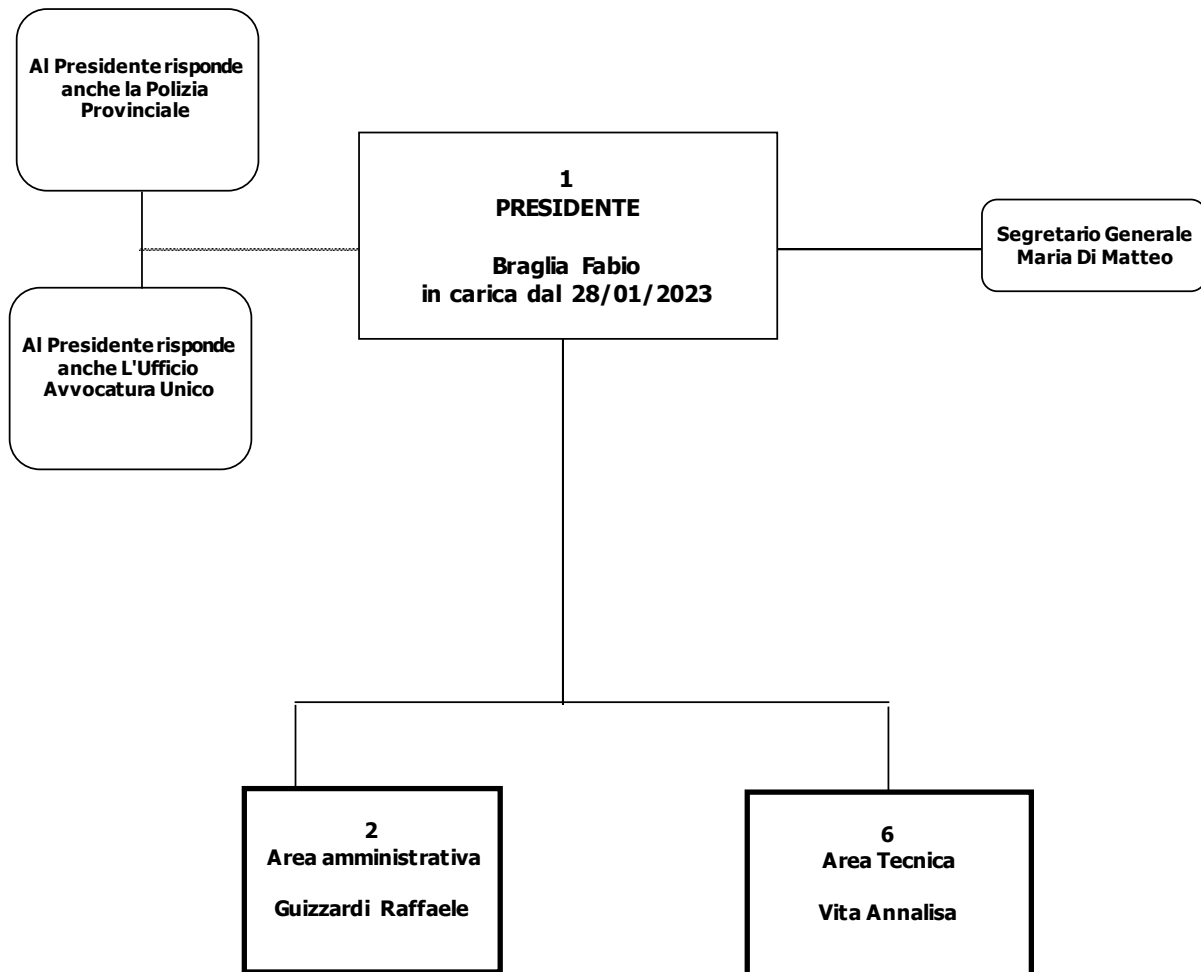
Al Presidente risponde anche la Polizia Provinciale

1
PRESIDENTE

Braglia Fabio
in carica dal 28/01/2023

Segretario Generale
Maria Di Matteo

Al Presidente risponde anche L'Ufficio Avvocatura Unico

2
Area amministrativa

Guizzardi Raffaele

6
Area Tecnica

Vita Annalisa